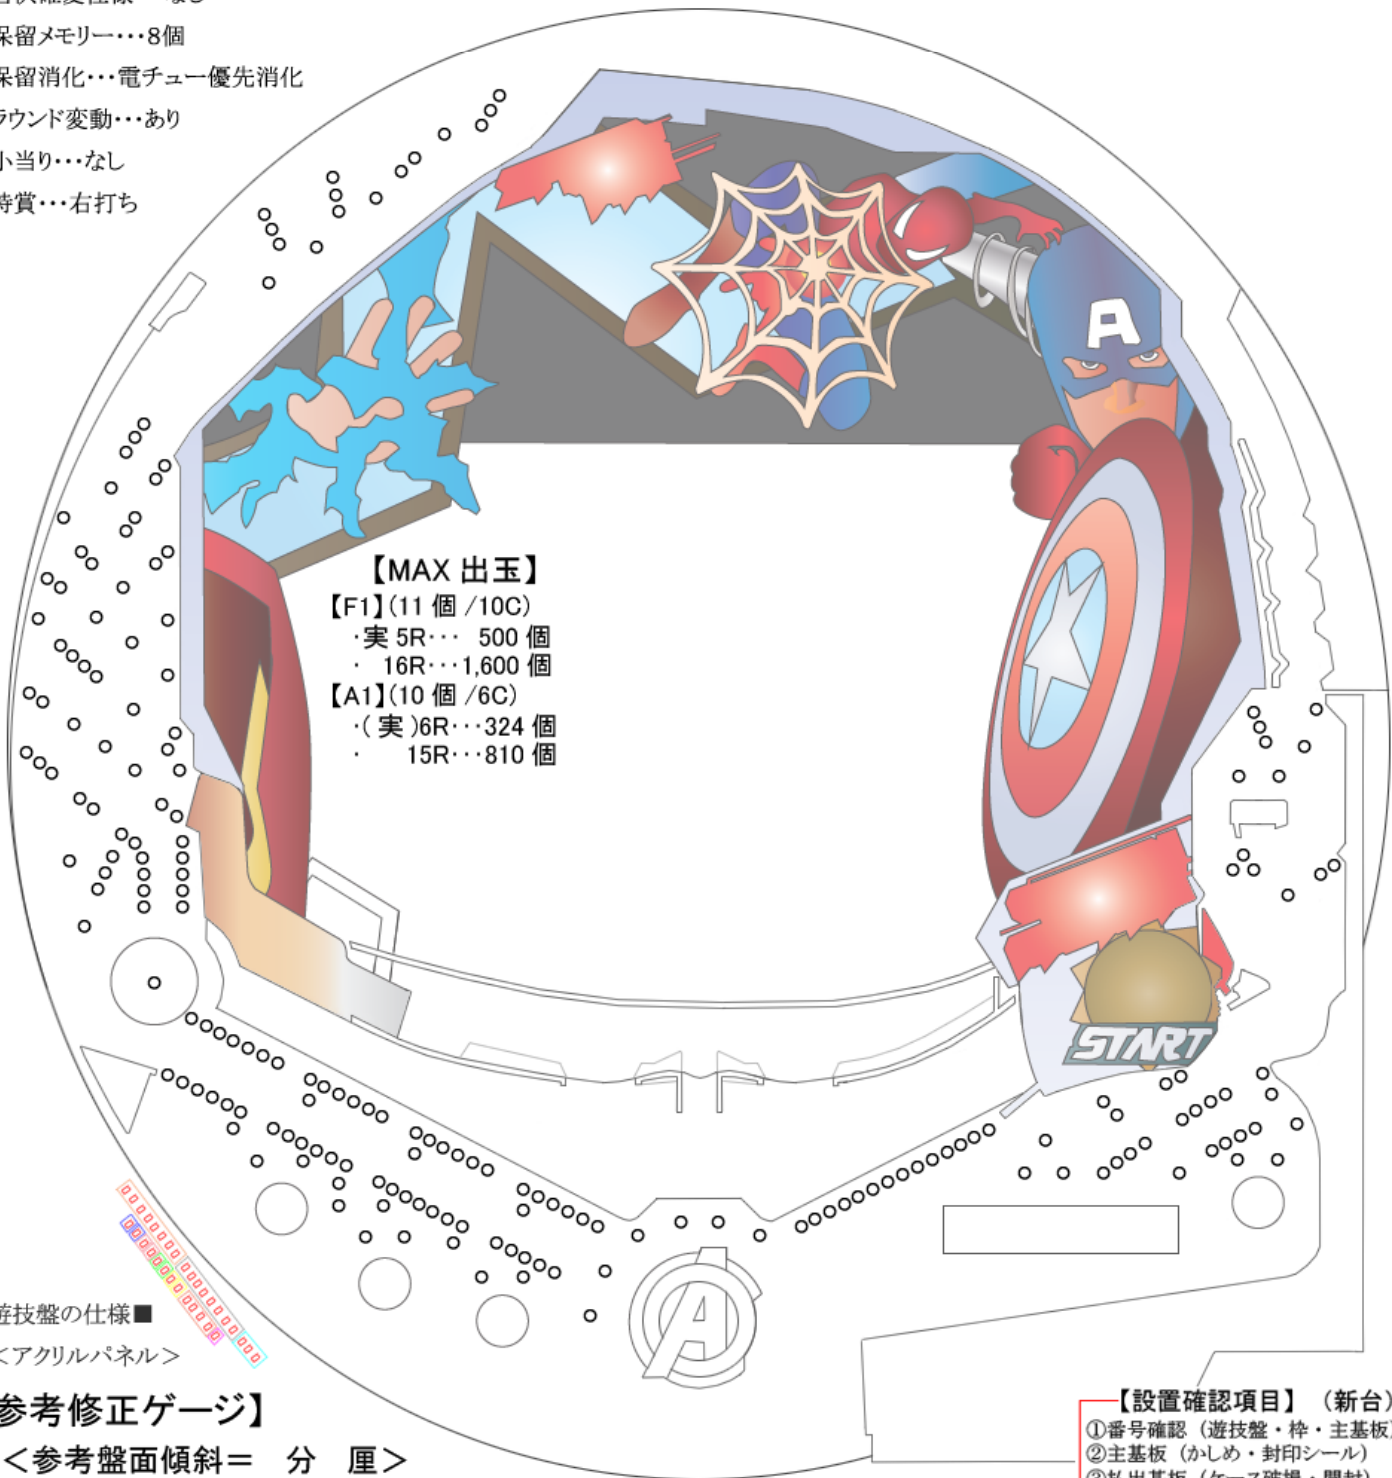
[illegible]
保留メモリー・・・8個
保留消化・・・電チュー優先消化
ラウンド変動・・・あり
小当り・・・なし
時賞・・・右打ち

A

【MAX 出玉】
【F1】(11 個 /10C)
・実 5R・・・ 500 個
・ 16R・・・1,600 個
【A1】(10 個 /6C)
・( 実 )6R・・・324 個
・ 15R・・・810 個

START

A

遊技盤の仕様■
<アクリルパネル>

参考修正ゲージ】
<参考盤面傾斜＝ 分 厘>

【設置確認項目】（新台）
①番号確認（遊技盤・枠・主基板）
②主基板（かしめ・封印シール）
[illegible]